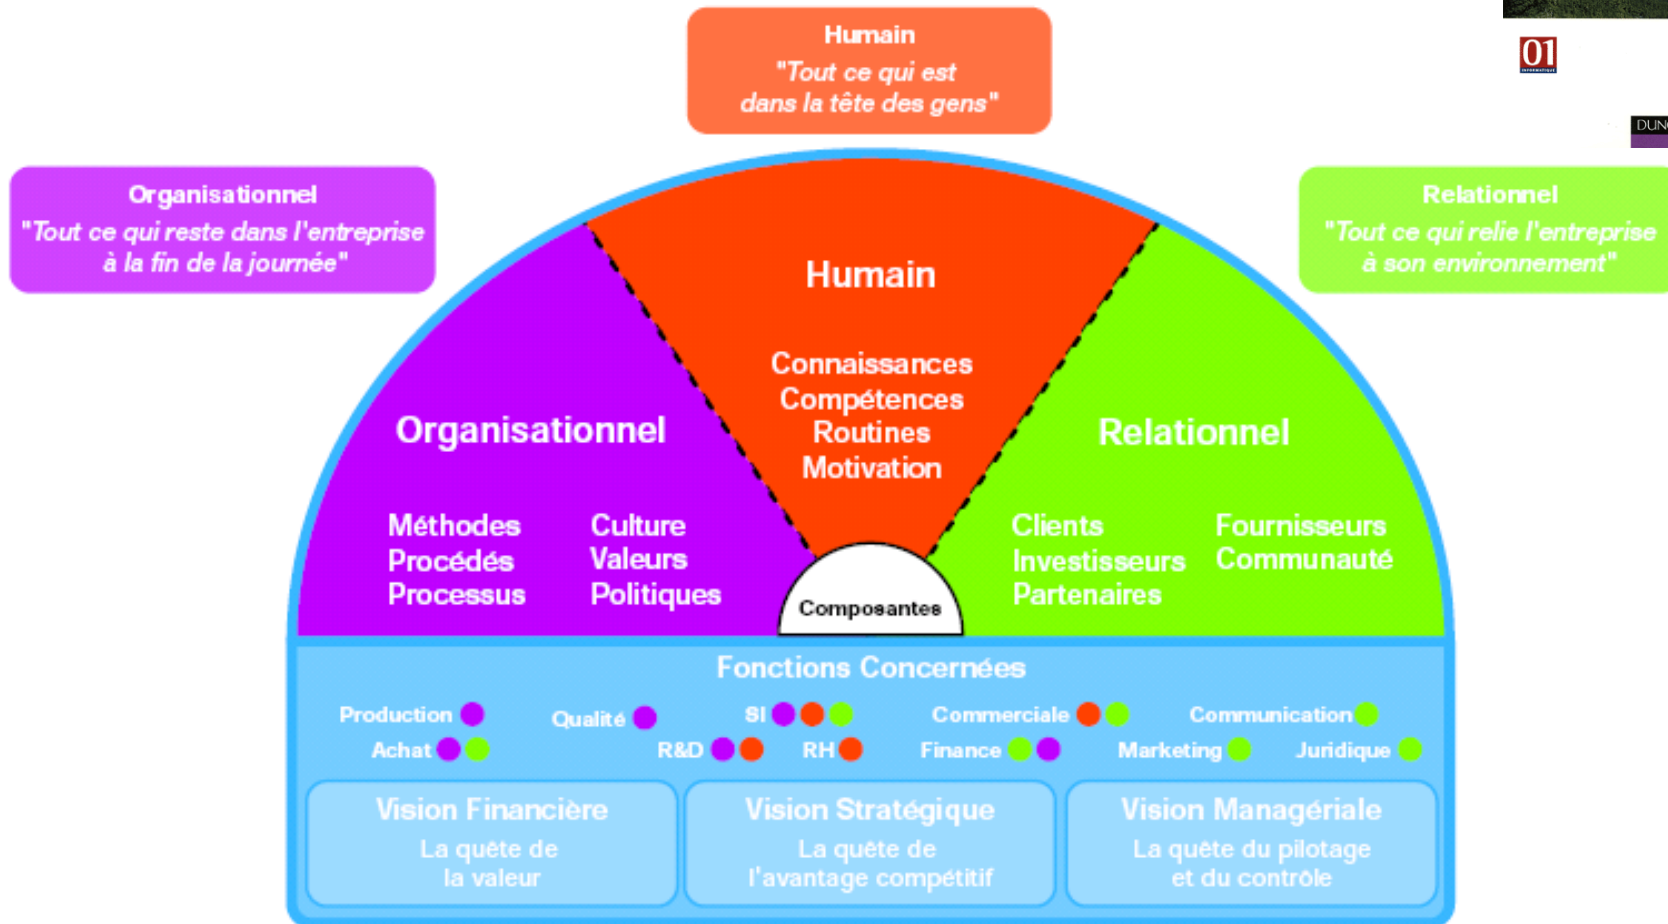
Humain
"Tout ce qui est dans la tête des gens"

01

DUN

Organisationnel
"Tout ce qui reste dans l'entreprise à la fin de la journée"

Relationnel
"Tout ce qui relie l'entreprise à son environnement"

Humain

Connaissances
Compétences
Routines
Motivation

Organisationnel

Méthodes
Procédés
Processus

Culture
Valeurs
Politiques

Relationnel

Clients
Investisseurs
Partenaires

Fournisseurs
Communauté

Composantes

Fonctions Concernées

Production
Qualité
SI
Commerciale
Communication
Achat
R&D
RH
Finance
Marketing
Juridique

Vision Financière
La quête de la valeur

Vision Stratégique
La quête de l'avantage compétitif

Vision Managériale
La quête du pilotage et du contrôle